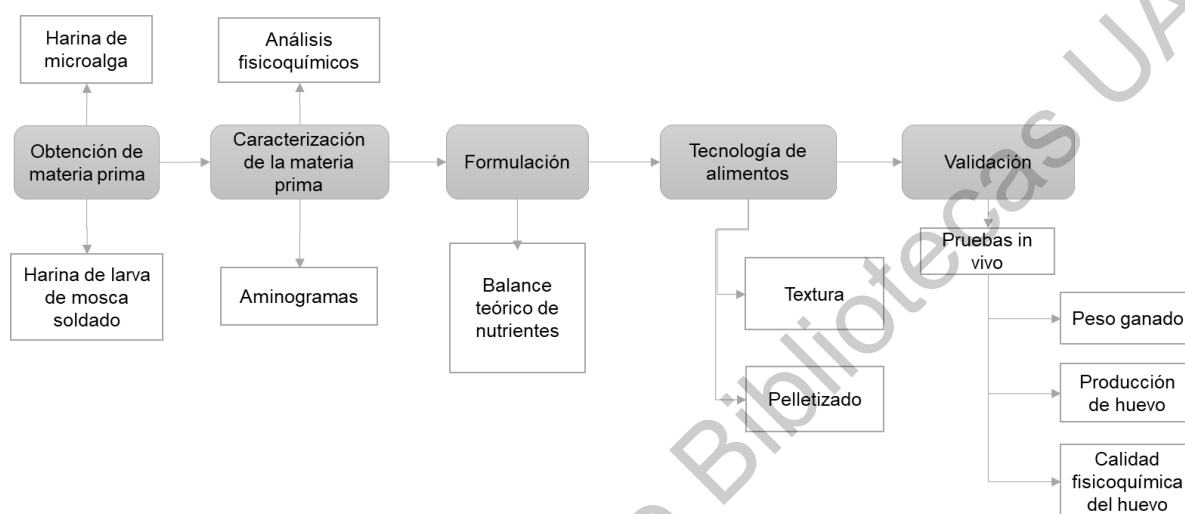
Harina de microalga

Análisis fisicoquímicos

Obtención de materia prima

Caracterización de la materia prima

Formulación

Tecnología de alimentos

Validación

Harina de larva de mosca soldado

Aminogramas

Balance teórico de nutrientes

Textura

Pelletizado

Pruebas in vivo

Peso ganado

Producción de huevo

Calidad fisicoquímica del huevo

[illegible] Bibliotecas UA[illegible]